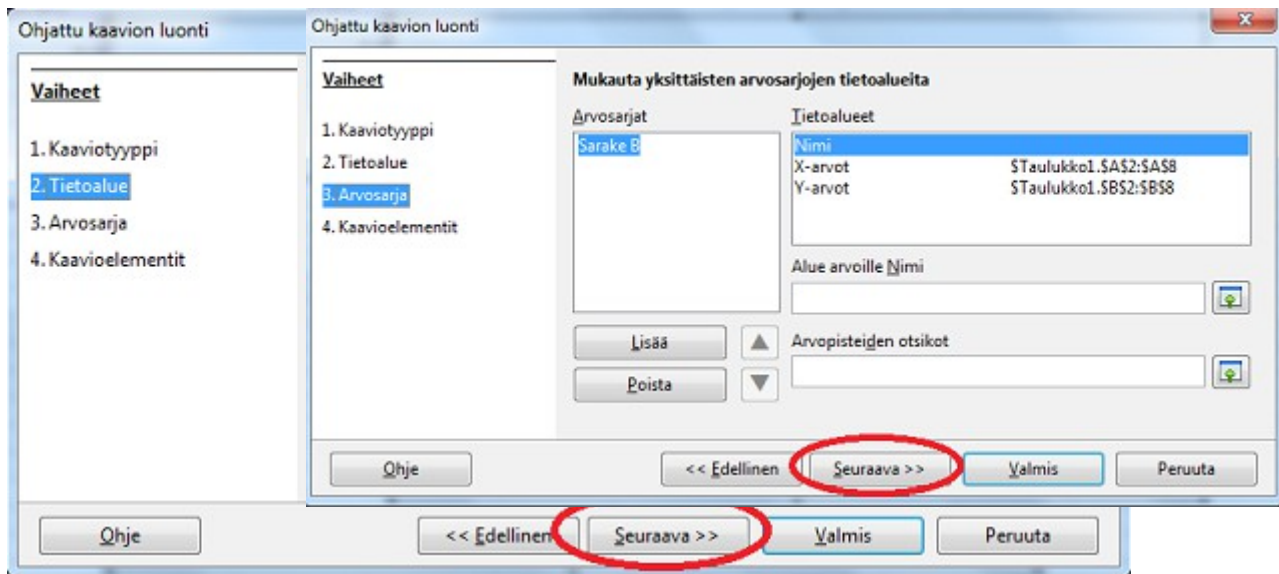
Ohjattu kaavion luonti

Vaiheet

1. Kaaviotyyppi
2. Tietoalue
3. Arvosarja
4. Kaavioelementit

Ohje
<< Edellinen
Seuraava >>
Valmis
Peruuta

Ohjattu kaavion luonti

Vaiheet

1. Kaaviotyyppi
2. Tietoalue
3. Arvosarja
4. Kaavioelementit

Mukauta yksittäisten arvosarjojen tietoalueita

Arvosarjat
Sarake B

Tietoalueet
| | |
|---|---|
| Nimi | |
| X-arvot | $Taulukko1.$A$2:$A$8 |
| Y-arvot | $Taulukko1.$B$2:$B$8 |

Alue arvoille Nimi

Arvopisteiden otsikot

Lisää
Poista

Ohje
<< Edellinen
Seuraava >>
Valmis
Peruuta